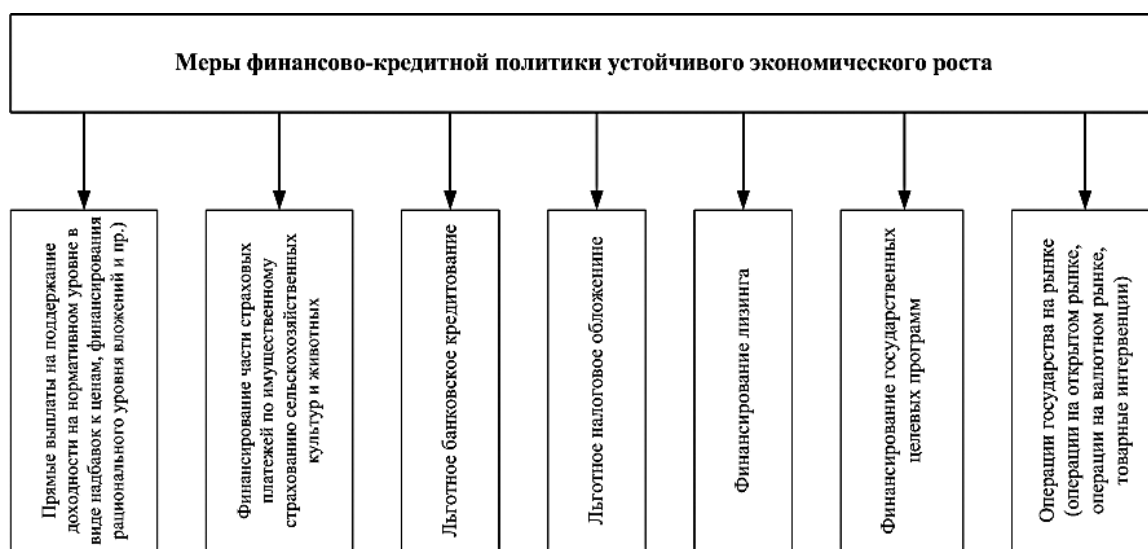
Меры финансово-кредитной политики устойчивого экономического роста

Прямые выплаты на поддержание доходности на нормативном уровне в виде надбавок к ценам, финансирования рационального уровня вложений и пр.)

Финансирование части страховых платежей по имущественному страхованию сельскохозяйственных культур и животных

Льготное банковское кредитование

Льготное налоговое обложение

Финансирование лизинга

Финансирование государственных целевых программ

Операции государства на рынке (операции на открытом рынке, операции на валютном рынке, товарные интервенции)